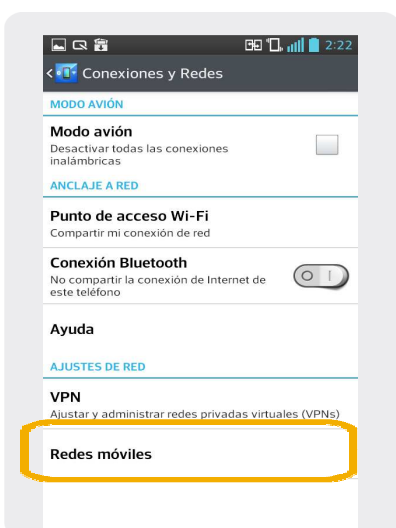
2:22

Conexiones y Redes

MODO AVIÓN

Modo avión
Desactivar todas las conexiones inalámbricas

ANCLAJE A RED

Punto de acceso Wi-Fi
Compartir mi conexión de red

Conexión Bluetooth
No compartir la conexión de Internet de este teléfono

Ayuda

AJUSTES DE RED

VPN
Ajustar y administrar redes privadas virtuales (VPNs)

Redes móviles